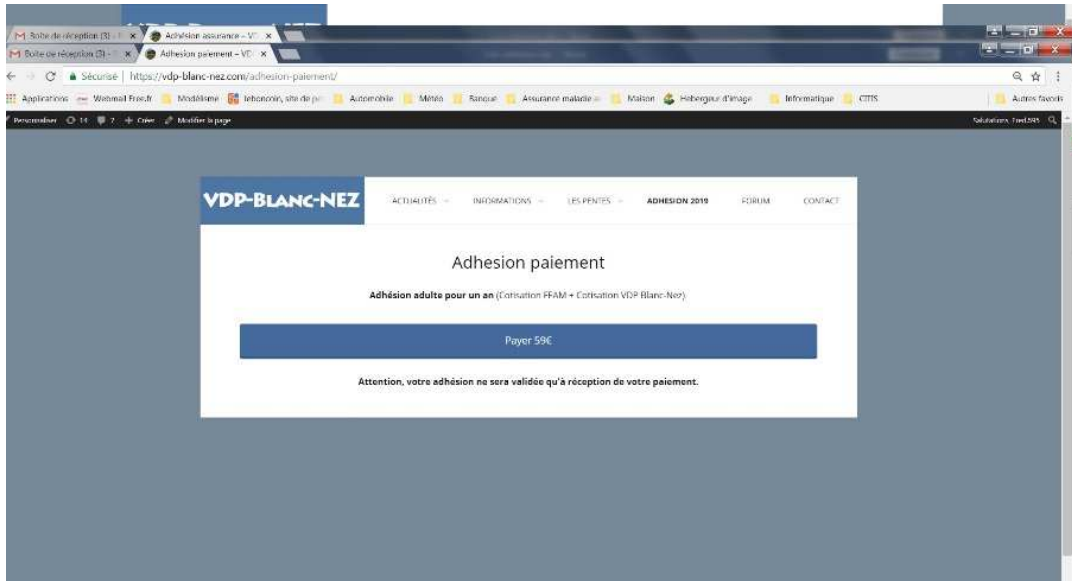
M Boîte de réception (3) - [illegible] ×
Adhésion assurance – V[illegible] ×
M Boîte de réception (3) - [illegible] ×
Adhesion paiement – V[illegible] ×

Sécurisé | https://vdp-blanc-nez.com/adhesion-paiement/

Applications Webmail Free.fr Modélisme leboncoin, site de pe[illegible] Automobile Météo Banque Assurance maladie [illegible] Maison Hebergeur d'image Informatique CITIS Autres favoris

Personnaliser 14 7 + Créer Modifier la page Salutations, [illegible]

VDP-BLANC-NEZ

ACTUALITÉS INFORMATIONS LES PENTES ADHESION 2019 FORUM CONTACT

Adhesion paiement

Adhésion adulte pour un an (Cotisation FFAM + Cotisation VDP Blanc-Nez)

Payer 59€

Attention, votre adhésion ne sera validée qu'à réception de votre paiement.